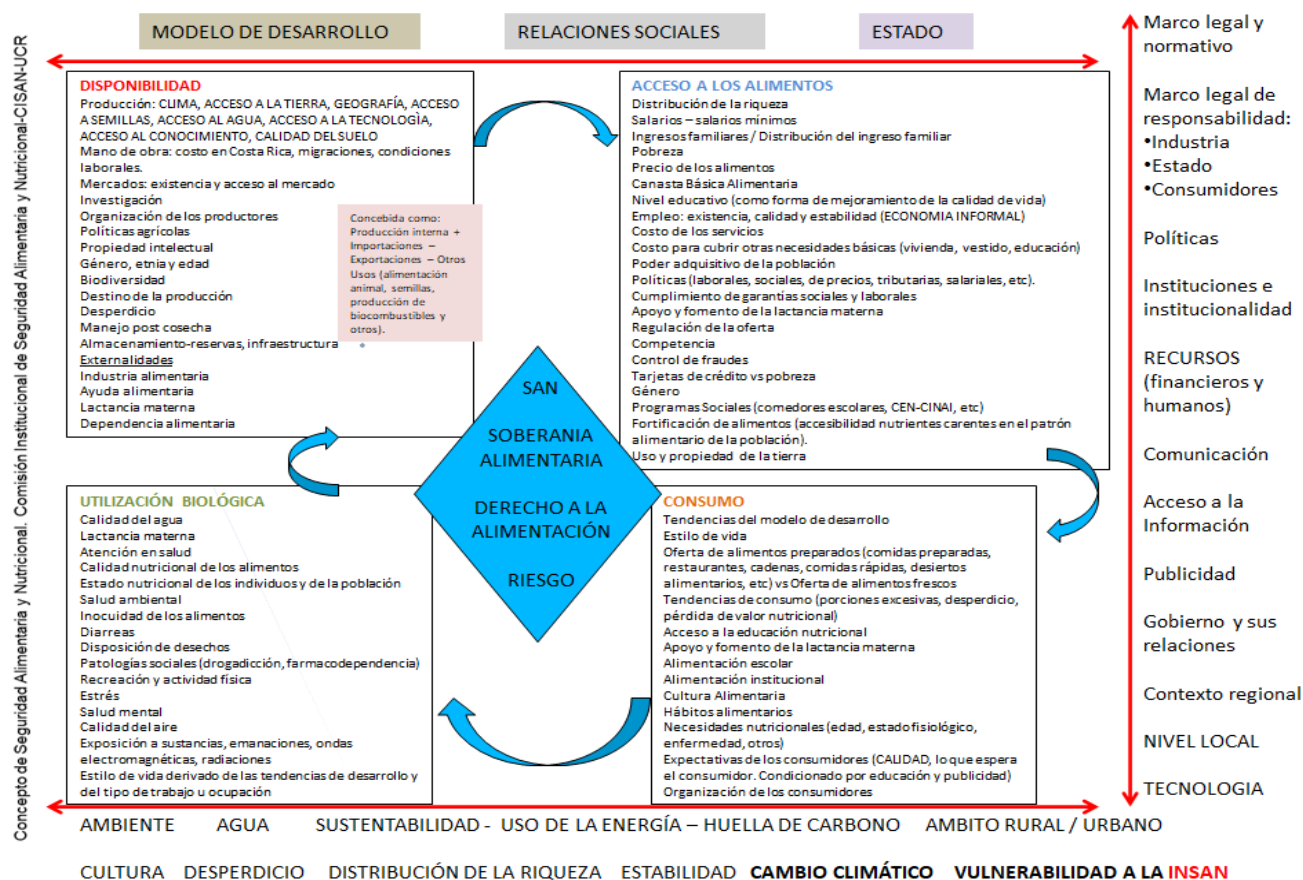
MODELO DE DESARROLLO

RELACIONES SOCIALES

ESTADO

Concepto de Seguridad Alimentaria y Nutricional. Comisión Institucional de Seguridad Alimentaria y Nutricional-CISAN-UCR

DISPONIBILIDAD
Producción: CLIMA, ACCESO A LA TIERRA, GEOGRAFÍA, ACCESO A SEMILLAS, ACCESO AL AGUA, ACCESO A LA TECNOLOGÌA, ACCESO AL CONOCIMIENTO, CALIDAD DEL SUELO
Mano de obra: costo en Costa Rica, migraciones, condiciones laborales.
Mercados: existencia y acceso al mercado
Investigación
Organización de los productores
Políticas agrícolas
Propiedad intelectual
Género, etnia y edad
Biodiversidad
Destino de la producción
Desperdicio
Manejo post cosecha
Almacenamiento-reservas, infraestructura
Externalidades
Industria alimentaria
Ayuda alimentaria
Lactancia materna
Dependencia alimentaria

Concebida como: Producción interna + Importaciones – Exportaciones – Otros Usos (alimentación animal, semillas, producción de biocombustibles y otros).

ACCESO A LOS ALIMENTOS
Distribución de la riqueza
Salarios – salarios mínimos
Ingresos familiares / Distribución del ingreso familiar
Pobreza
Precio de los alimentos
Canasta Básica Alimentaria
Nivel educativo (como forma de mejoramiento de la calidad de vida)
Empleo: existencia, calidad y estabilidad (ECONOMIA INFORMAL)
Costo de los servicios
Costo para cubrir otras necesidades básicas (vivienda, vestido, educación)
Poder adquisitivo de la población
Políticas (laborales, sociales, de precios, tributarias, salariales, etc).
Cumplimiento de garantías sociales y laborales
Apoyo y fomento de la lactancia materna
Regulación de la oferta
Competencia
Control de fraudes
Tarjetas de crédito vs pobreza
Género
Programas Sociales (comedores escolares, CEN-CINAI, etc)
Fortificación de alimentos (accesibilidad nutrientes carentes en el patrón alimentario de la población).
Uso y propiedad de la tierra

SAN
SOBERANIA ALIMENTARIA
DERECHO A LA ALIMENTACIÓN
RIESGO

UTILIZACIÓN BIOLÓGICA
Calidad del agua
Lactancia materna
Atención en salud
Calidad nutricional de los alimentos
Estado nutricional de los individuos y de la población
Salud ambiental
Inocuidad de los alimentos
Diarreas
Disposición de desechos
Patologías sociales (drogadicción, farmacodependencia)
Recreación y actividad física
Estrés
Salud mental
Calidad del aire
Exposición a sustancias, emanaciones, ondas electromagnéticas, radiaciones
Estilo de vida derivado de las tendencias de desarrollo y del tipo de trabajo u ocupación

CONSUMO
Tendencias del modelo de desarrollo
Estilo de vida
Oferta de alimentos preparados (comidas preparadas, restaurantes, cadenas, comidas rápidas, desiertos alimentarios, etc) vs Oferta de alimentos frescos
Tendencias de consumo (porciones excesivas, desperdicio, pérdida de valor nutricional)
Acceso a la educación nutricional
Apoyo y fomento de la lactancia materna
Alimentación escolar
Alimentación institucional
Cultura Alimentaria
Hábitos alimentarios
Necesidades nutricionales (edad, estado fisiológico, enfermedad, otros)
Expectativas de los consumidores (CALIDAD, lo que espera el consumidor. Condicionado por educación y publicidad)
Organización de los consumidores

Marco legal y normativo
Marco legal de responsabilidad:
•Industria
•Estado
•Consumidores
Políticas
Instituciones e institucionalidad
RECURSOS (financieros y humanos)
Comunicación
Acceso a la Información
Publicidad
Gobierno y sus relaciones
Contexto regional
NIVEL LOCAL
TECNOLOGIA

AMBIENTE AGUA SUSTENTABILIDAD - USO DE LA ENERGÍA – HUELLA DE CARBONO AMBITO RURAL / URBANO

CULTURA DESPERDICIO DISTRIBUCIÓN DE LA RIQUEZA ESTABILIDAD CAMBIO CLIMÁTICO VULNERABILIDAD A LA INSAN